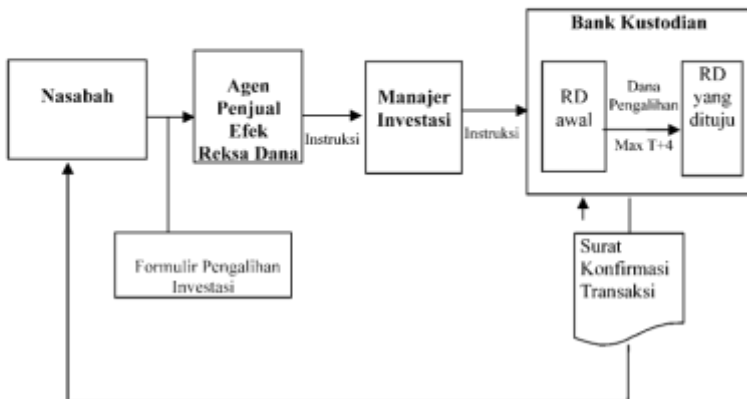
Bank Kustodian

Nasabah

Agen Penjual Efek Reksa Dana

Instruksi

Manajer Investasi

Instruksi

RD awal

Dana Pengalihan

Max T+4

RD yang dituju

Formulir Pengalihan Investasi

Surat Konfirmasi Transaksi